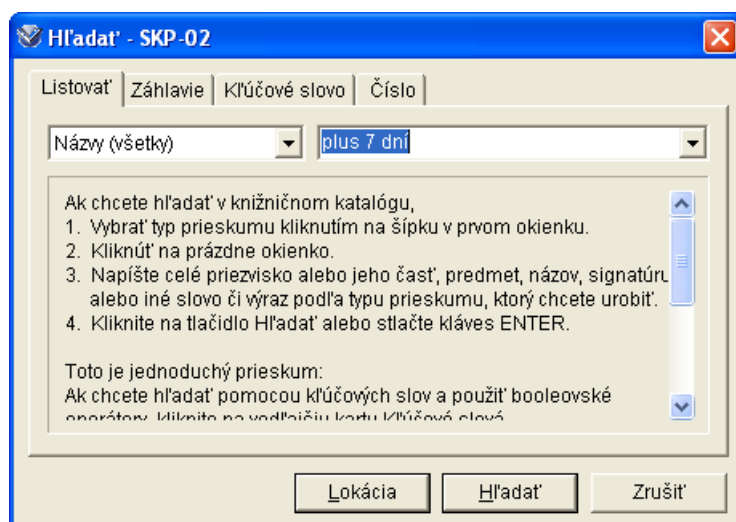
Hľadať - SKP-02

Listovať | Záhlavie | Kľúčové slovo | Číslo

Názvy (všetky)

plus 7 dní

Ak chcete hľadať v knižničnom katalógu,
1. Vybrať typ prieskumu kliknutím na šípku v prvom okienku.
2. Kliknúť na prázdne okienko.
3. Napíšte celé priezvisko alebo jeho časť, predmet, názov, signatúru alebo iné slovo či výraz podľa typu prieskumu, ktorý chcete urobiť.
4. Kliknite na tlačidlo Hľadať alebo stlačte kláves ENTER.

Toto je jednoduchý prieskum:
Ak chcete hľadať pomocou kľúčových slov a použiť booleovské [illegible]

Lokácia | Hľadať | Zrušiť